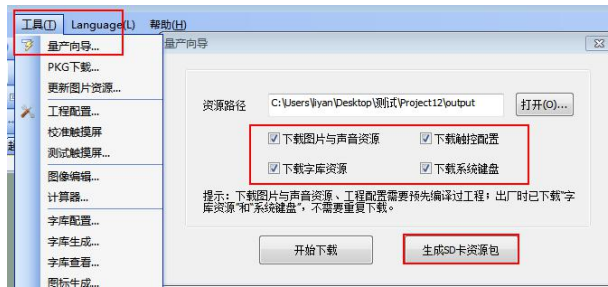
工具(T) Language(L) 帮助(H)

量产向导...
PKG下载...
更新图片资源...
工程配置...
校准触摸屏
测试触摸屏...
图像编辑...
计算器...
字库配置...
字库生成...
字库查看...
图标生成...

量产向导

资源路径 C:\Users\liyan\Desktop\测试\Project12\output 打开(O)...

☑ 下载图片与声音资源 ☑ 下载触控配置
☑ 下载字库资源 ☑ 下载系统键盘

提示：下载图片与声音资源、工程配置需要预先编译过工程；出厂时已下载"字库资源"和"系统键盘"，不需要重复下载。

开始下载 生成SD卡资源包